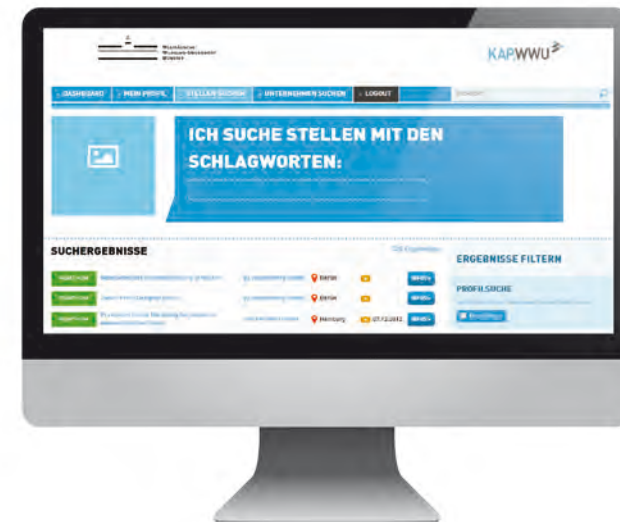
WESTFÄLISCHE WILHELMS-UNIVERSITÄT MÜNSTER

KAPWWU

DASHBOARD | MEIN PROFIL | STELLEN SUCHEN | UNTERNEHMEN SUCHEN | LOGOUT

ICH SUCHE STELLEN MIT DEN SCHLAGWORTEN:

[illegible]

SUCHERGEBNISSE

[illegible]

| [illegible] | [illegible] | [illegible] | Berlin | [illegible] | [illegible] |
|---|---|---|---|---|---|
| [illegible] | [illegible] | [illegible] | Berlin | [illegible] | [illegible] |
| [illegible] | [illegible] | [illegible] | Hamburg | 07.12.2012 | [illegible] |

ERGEBNISSE FILTERN

PROFILSUCHE

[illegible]